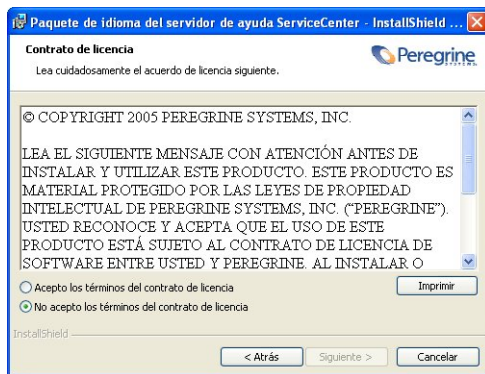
Paquete de idioma del servidor de ayuda ServiceCenter - InstallShield ...

Contrato de licencia

Lea cuidadosamente el acuerdo de licencia siguiente.

Peregrine SYSTEMS

© COPYRIGHT 2005 PEREGRINE SYSTEMS, INC.

LEA EL SIGUIENTE MENSAJE CON ATENCIÓN ANTES DE INSTALAR Y UTILIZAR ESTE PRODUCTO. ESTE PRODUCTO ES MATERIAL PROTEGIDO POR LAS LEYES DE PROPIEDAD INTELECTUAL DE PEREGRINE SYSTEMS, INC. ("PEREGRINE"). USTED RECONOCE Y ACEPTA QUE EL USO DE ESTE PRODUCTO ESTÁ SUJETO AL CONTRATO DE LICENCIA DE SOFTWARE ENTRE USTED Y PEREGRINE. AL INSTALAR O

Acepto los términos del contrato de licencia

No acepto los términos del contrato de licencia

Imprimir

InstallShield

< Atrás

Siguiente >

Cancelar